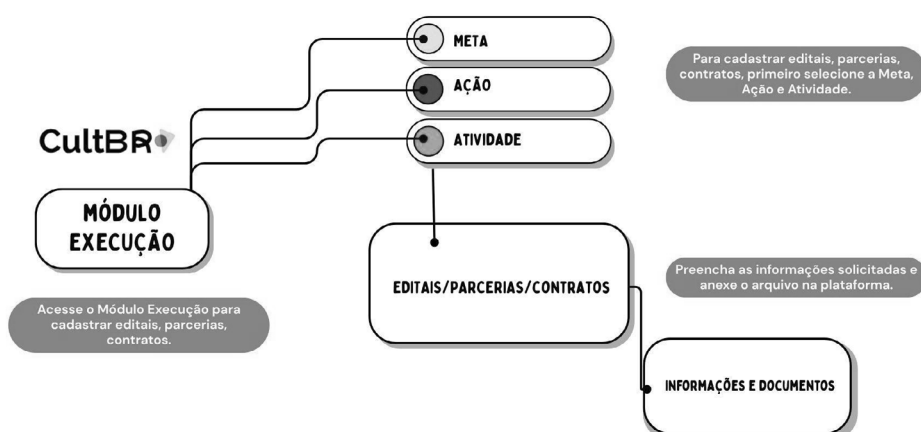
META

AÇÃO

ATIVIDADE

Para cadastrar editais, parcerias, contratos, primeiro selecione a Meta, Ação e Atividade.

CultBR

MÓDULO EXECUÇÃO

EDITAIS/PARCERIAS/CONTRATOS

Preencha as informações solicitadas e anexe o arquivo na plataforma.

Acesse o Módulo Execução para cadastrar editais, parcerias, contratos.

INFORMAÇÕES E DOCUMENTOS